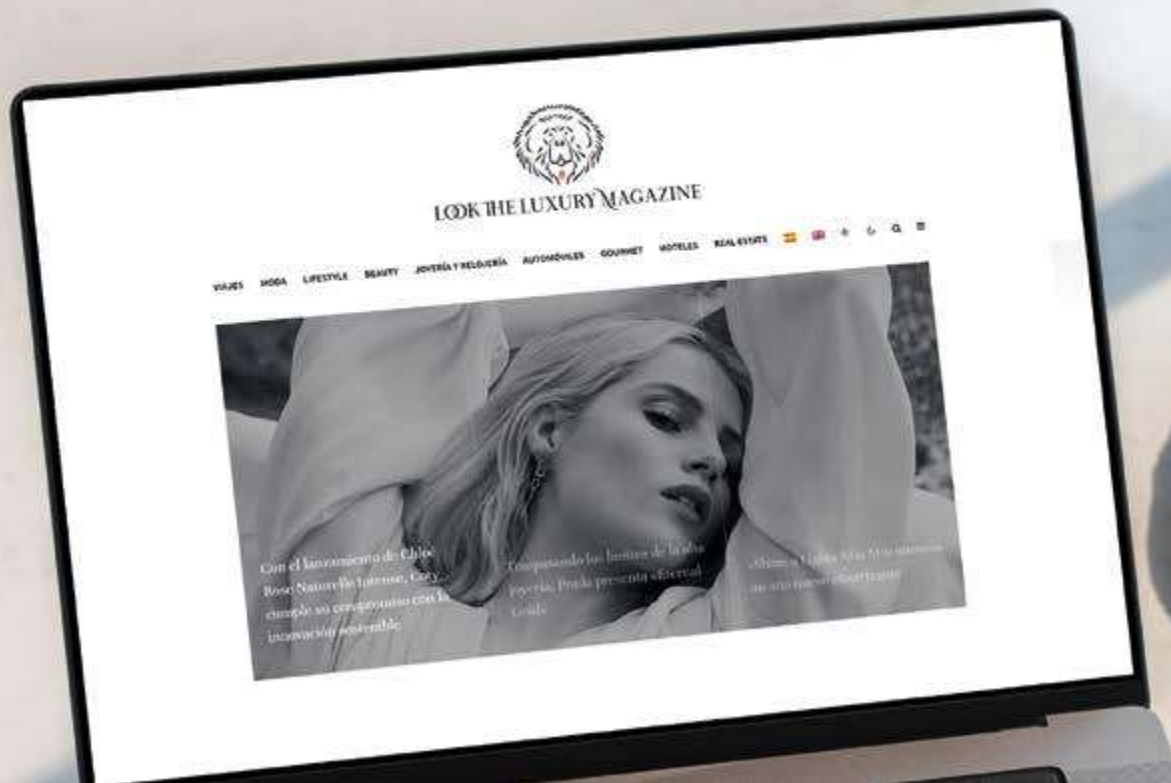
LOOK THE LUXURY MAGAZINE

VIAJES MODA LIFESTYLE BEAUTY JOYERÍA Y RELOJERÍA AUTOMÓVILES GOURMET HOTELES REAL ESTATE

Con el lanzamiento de Chloé Rose Naturelle Intense, Coty cumple su compromiso con la innovación sostenible

Traspasando los límites de la alta joyería, Prada presenta «Eternal Gold»

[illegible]